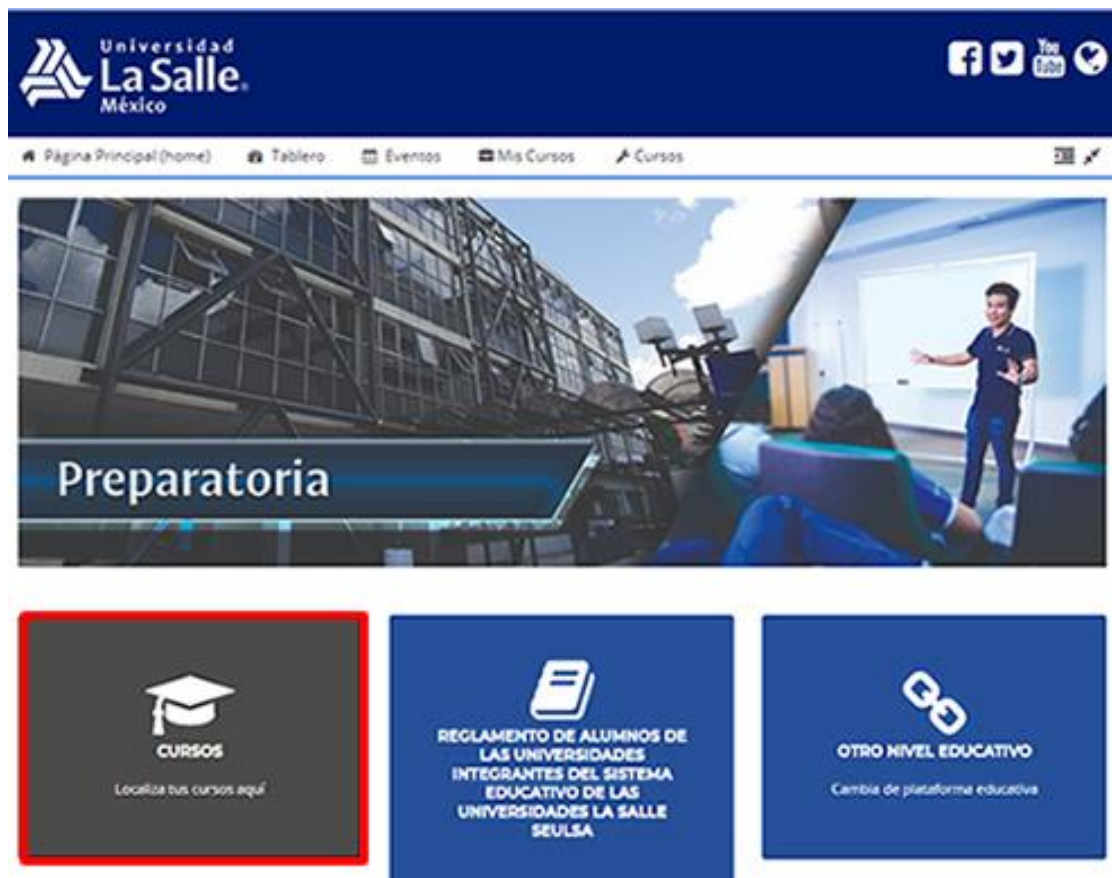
Universidad La Salle. México

You Tube

Página Principal (home) Tablero Eventos Mis Cursos Cursos

Preparatoria

CURSOS

Localiza tus cursos aquí

REGLAMENTO DE ALUMNOS DE LAS UNIVERSIDADES INTEGRANTES DEL SISTEMA EDUCATIVO DE LAS UNIVERSIDADES LA SALLE SEULSA

OTRO NIVEL EDUCATIVO

Cambia de plataforma educativa